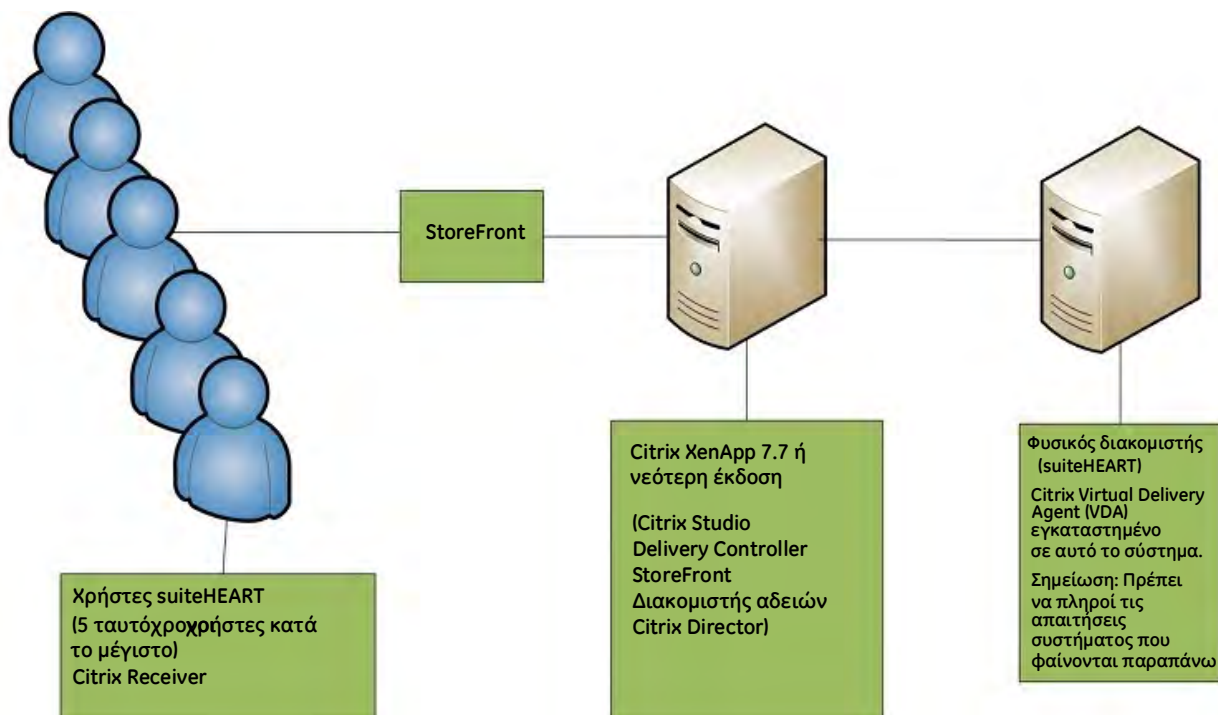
StoreFront

Citrix XenApp 7.7 ή νεότερη έκδοση

(Citrix Studio
Delivery Controller
StoreFront
Διακομιστής αδειών
Citrix Director)

Φυσικός διακομιστής (suiteHEART)

Citrix Virtual Delivery Agent (VDA) εγκαταστημένο σε αυτό το σύστημα.

Σημείωση: Πρέπει να πληροί τις απαιτήσεις συστήματος που φαίνονται παραπάνω

Χρήστες suiteHEART
(5 ταυτόχροχρήστες κατά το μέγιστο)
Citrix Receiver